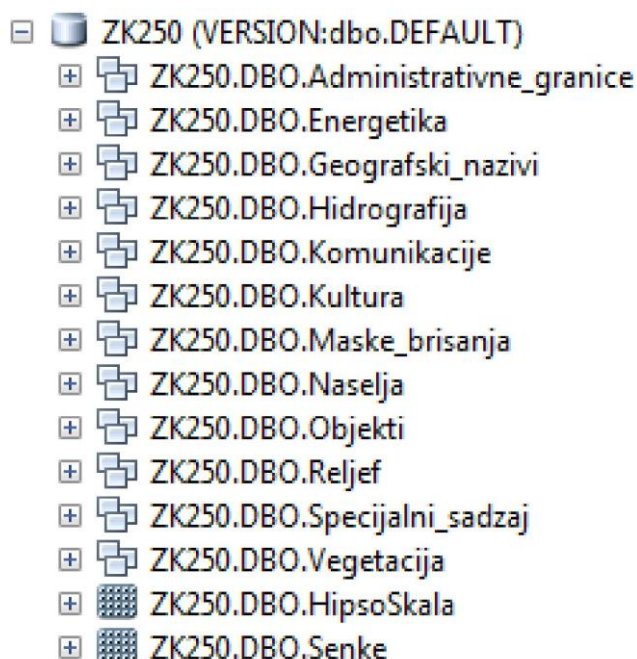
ZK250 (VERSION:dbo.DEFAULT)
ZK250.DBO.Administrativne_granice
ZK250.DBO.Energetika
ZK250.DBO.Geografski_nazivi
ZK250.DBO.Hidrografija
ZK250.DBO.Komunikacije
ZK250.DBO.Kultura
ZK250.DBO.Maske_brisanja
ZK250.DBO.Naselja
ZK250.DBO.Objekti
ZK250.DBO.Reljef
ZK250.DBO.Specijalni_sadzaj
ZK250.DBO.Vegetacija
ZK250.DBO.HipsoSkala
ZK250.DBO.Senke